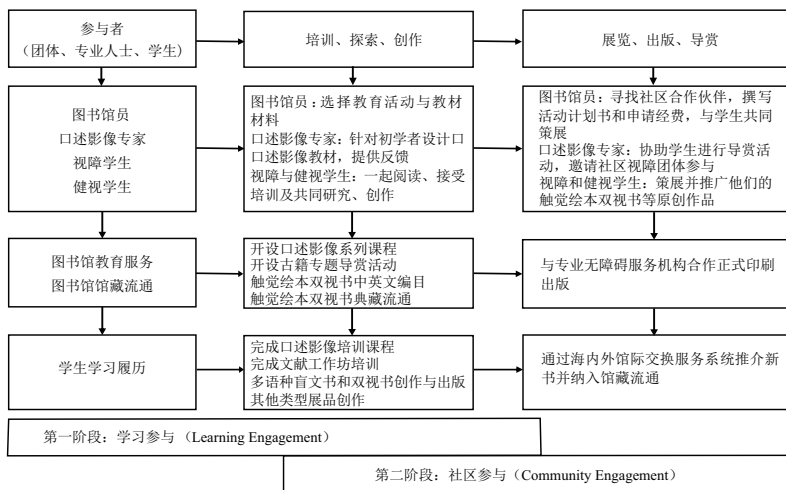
参与者
（团体、专业人士、学生）

培训、探索、创作

展览、出版、导赏

图书馆员
口述影像专家
视障学生
健视学生

图书馆员：选择教育活动与教材材料
口述影像专家：针对初学者设计口述影像教材，提供反馈
视障与健视学生：一起阅读、接受培训及共同研究、创作

图书馆员：寻找社区合作伙伴，撰写活动计划书和申请经费，与学生共同策展
口述影像专家：协助学生进行导赏活动，邀请社区视障团体参与
视障和健视学生：策展并推广他们的触觉绘本双视书等原创作品

图书馆教育服务
图书馆馆藏流通

开设口述影像系列课程
开设古籍专题导赏活动
触觉绘本双视书中英文编目
触觉绘本双视书典藏流通

与专业无障碍服务机构合作正式印刷出版

学生学习履历

完成口述影像培训课程
完成文献工作坊培训
多语种盲文书和双视书创作与出版
其他类型展品创作

通过海内外馆际交换服务系统推介新书并纳入馆藏流通

第一阶段：学习参与（Learning Engagement）

第二阶段：社区参与（Community Engagement）